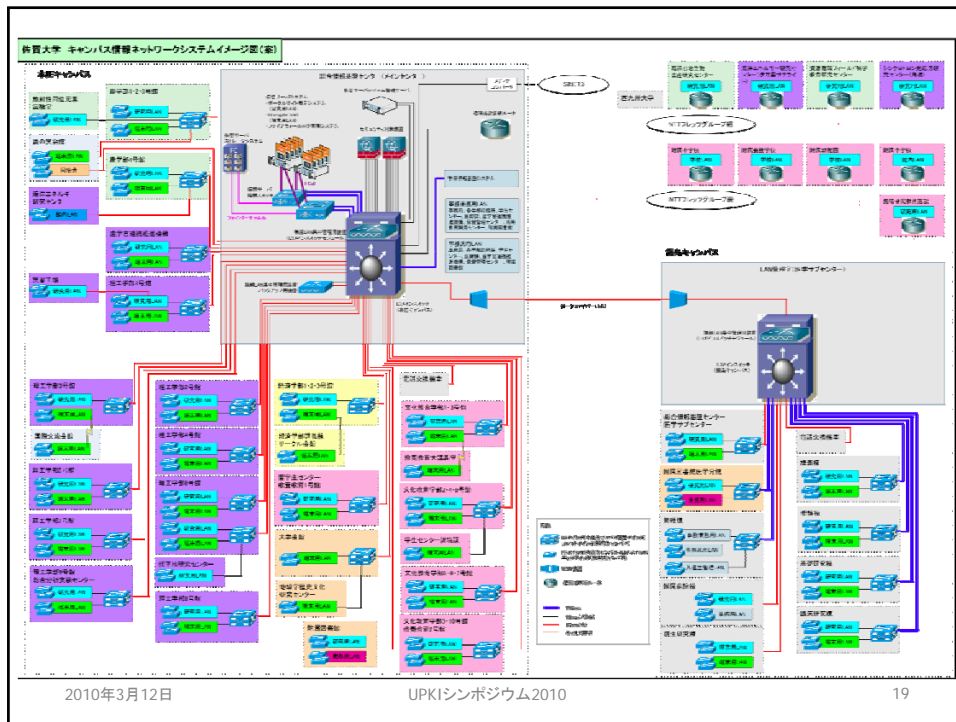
佐賀大学　キャンパス情報ネットワークシステムイメージ図（案）

本庄キャンパス

総合情報基盤センター（メインセンター）

SINET3

鍋島キャンパス

LAN接続（医学部サブセンター）

NTTフレッツグループ網

NTTフレッツグループ網

2010年3月12日　　UPKIシンポジウム2010　　19